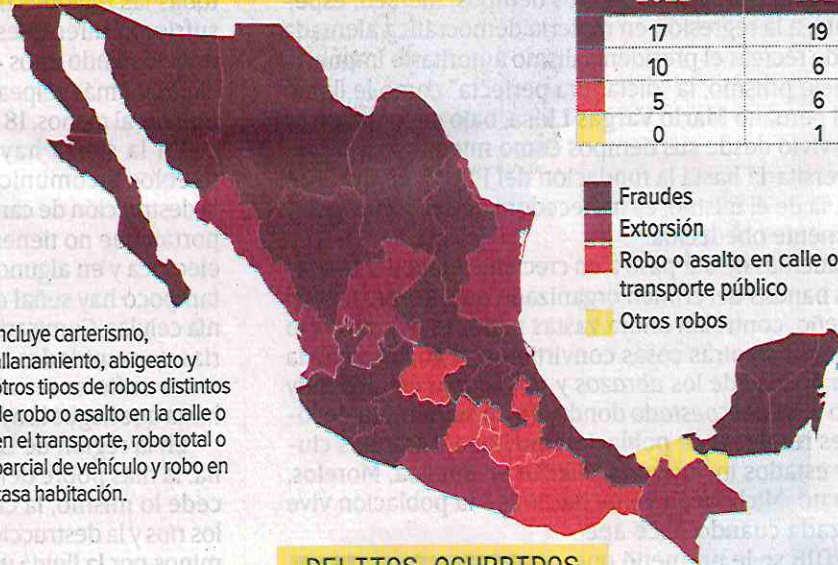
| 2011 | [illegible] |
|---|---|
| 17 | 19 |
| 10 | 6 |
| 5 | 6 |
| 0 | 1 |

Fraudes
Extorsión
Robo o asalto en calle o transporte público
Otros robos

ncluye carterismo, allanamiento, abigeato y otros tipos de robos distintos de robo o asalto en la calle o en el transporte, robo total o parcial de vehículo y robo en casa habitación.

DELITOS OCURRIDOS